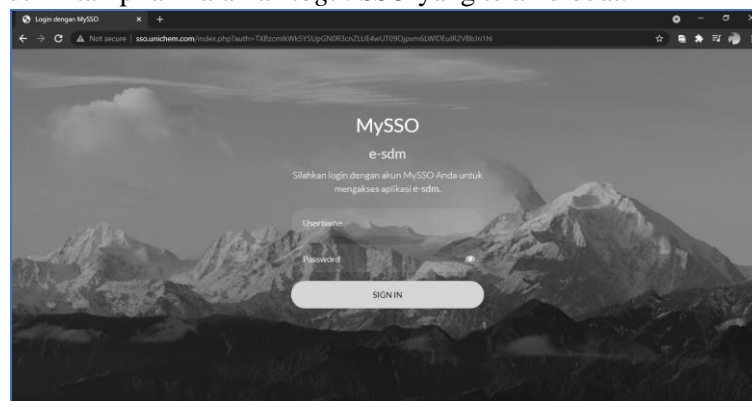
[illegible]

Login dengan MySSO

Not secure | sso.unichem.com/index.php?auth=TXBzcmlkWk5YSUpGN0R3cnZLUE4wUT09Ojpvm6LWlDEuR2V8bJn1Nl

MySSO

e-sdm

Silahkan login dengan akun MySSO Anda untuk mengakses aplikasi e-sdm.

Username

Password

SIGN IN